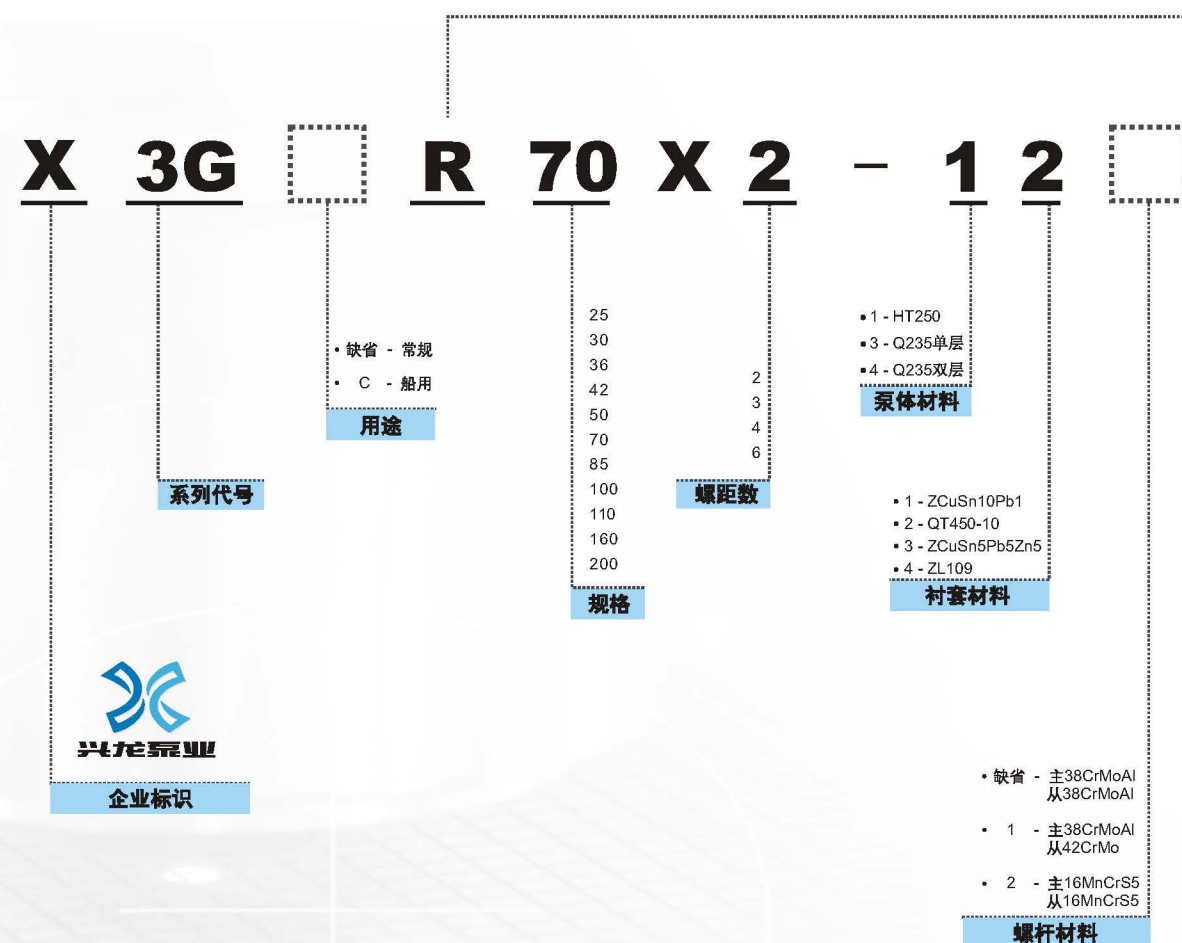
X 3G R 70 X 2 - 1 2

• 缺省 - 常规
• C - 船用
用途

系列代号

25
30
36
42
50
70
85
100
110
160
200
规格

2
3
4
6
螺距数

• 1 - HT250
• 3 - Q235单层
• 4 - Q235双层
泵体材料

• 1 - ZCuSn10Pb1
• 2 - QT450-10
• 3 - ZCuSn5Pb5Zn5
• 4 - ZL109
衬套材料

兴龙泵业
企业标识

• 缺省 - 主38CrMoAl 从38CrMoAl
• 1 - 主38CrMoAl 从42CrMo
• 2 - 主16MnCrS5 从16MnCrS5
螺杆材料